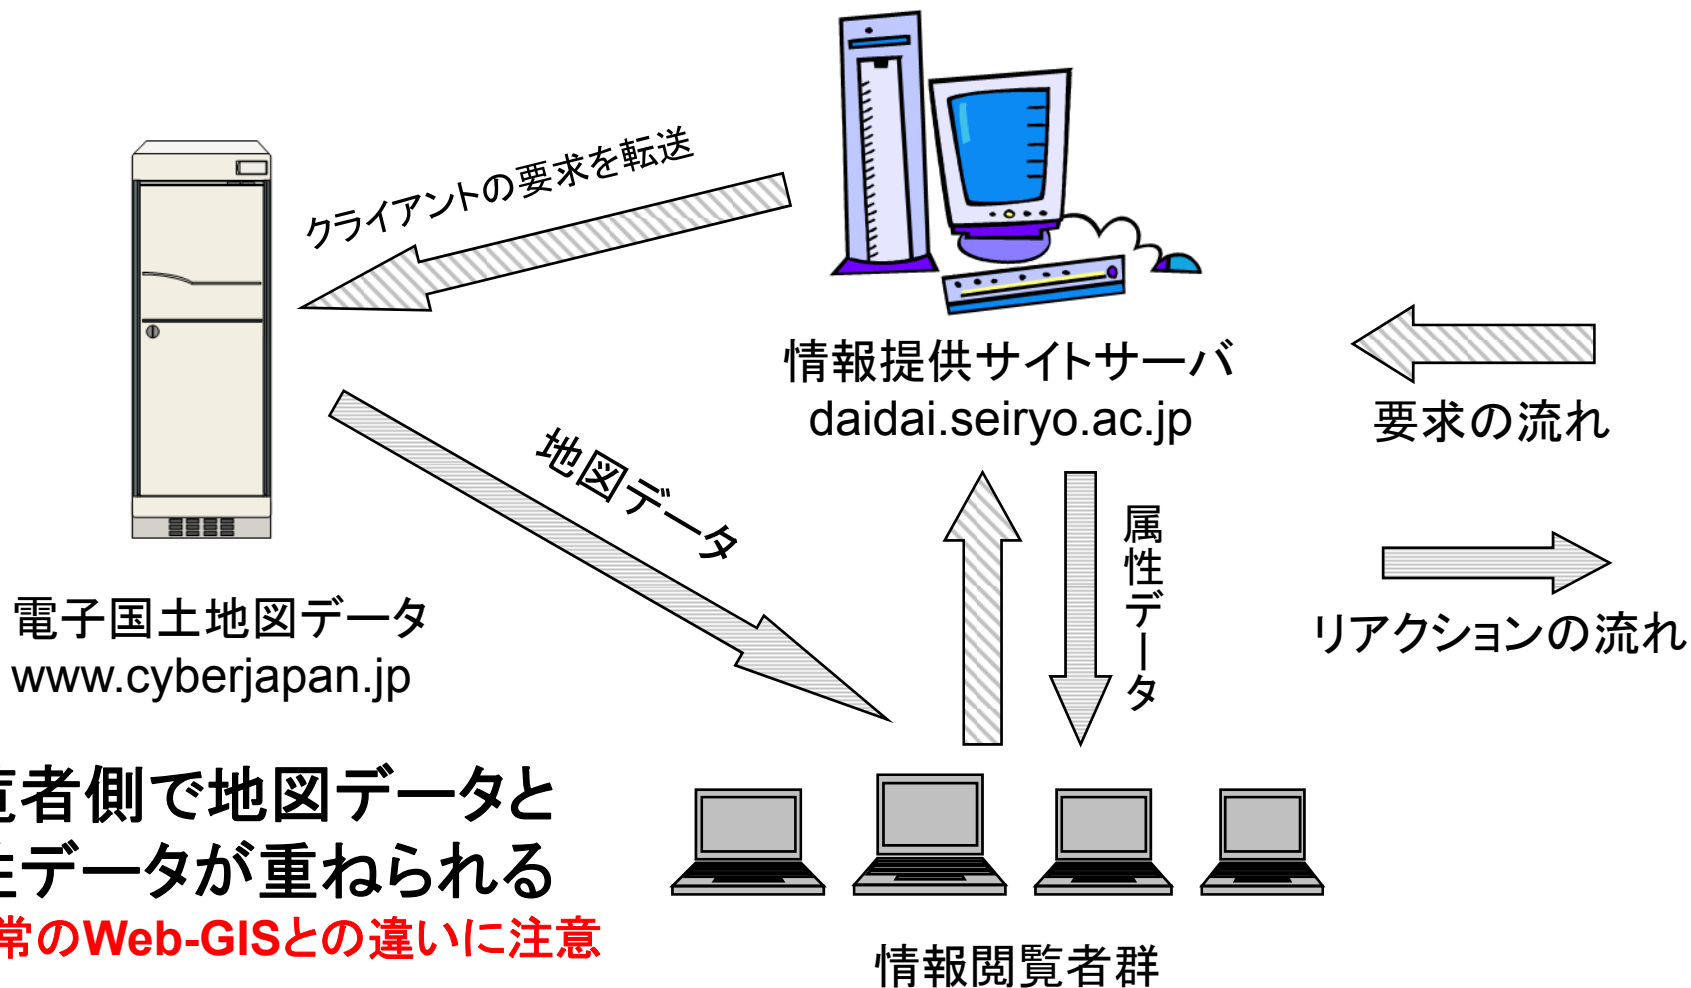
クライアントの要求を転送

情報提供サイトサーバ
daidai.seiryo.ac.jp

要求の流れ

地図データ

属性データ

リアクションの流れ

電子国土地図データ
www.cyberjapan.jp

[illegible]者側で地図データと
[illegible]性データが重ねられる
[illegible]常のWeb-GISとの違いに注意

情報閲覧者群